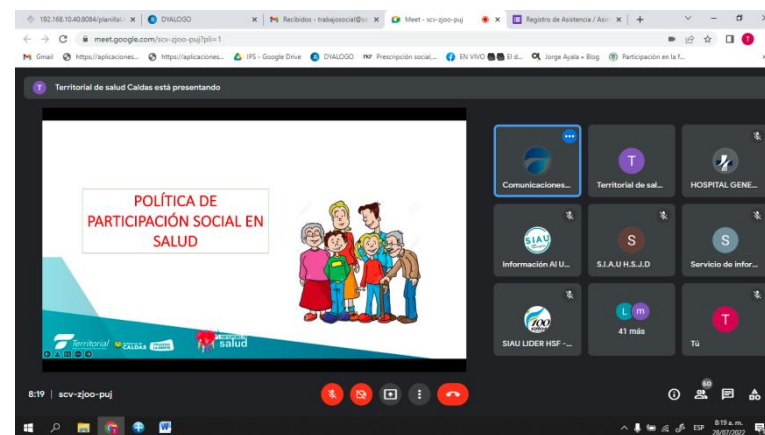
192.168.10.40:8084/planilla | DYALOGO | Recibidos - trabajosocial@ | Meet - scv-zjoo-puj | Registro de Asistencia / Asis | +

meet.google.com/scv-zjoo-puj?pli=1

Gmail | https://aplicaciones... | https://aplicaciones... | IPS - Google Drive | DYALOGO | Prescripción social... | EN VIVO El d... | Jorge Ayala » Blog | Participación en la f...

T Territorial de salud Caldas está presentando

POLÍTICA DE PARTICIPACIÓN SOCIAL EN SALUD

Territorial CALDAS salud

Comunicaciones...
T Territorial de sal...
HOSPITAL GENE...
SIAU
Información Al U...
S S.I.A.U H.S.J.D
S Servicio de infor...
L m 41 más
SIAU LIDER HSF -...
T Tú

8:19 | scv-zjoo-puj

50

ESP 8:19 a. m. 28/07/2022